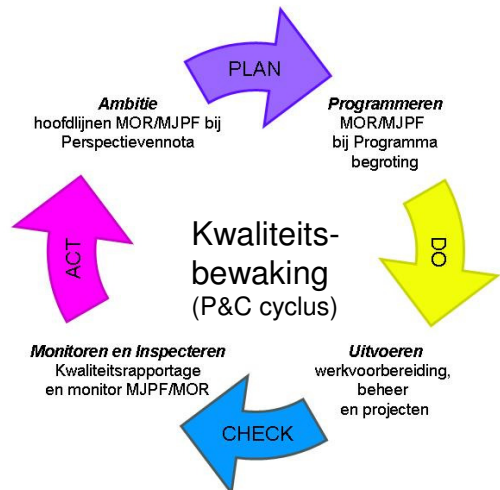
PLAN

Programmeren
MOR/MJPF
bij Programma begroting

DO

Uitvoeren
werkvoorbereiding, beheer
en projecten

CHECK

Monitoren en Inspecteren
Kwaliteitsrapportage
en monitor MJPF/MOR

ACT

Ambitie
hoofdlijnen MOR/MJPF bij Perspectievennota

Kwaliteitsbewaking
(P&C cyclus)